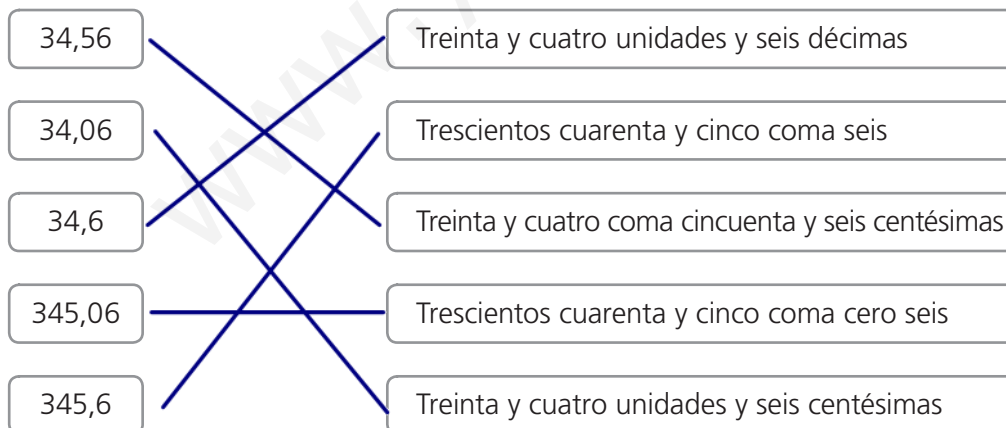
34,56

34,06

34,6

345,06

345,6

Treinta y cuatro unidades y seis décimas

Trescientos cuarenta y cinco coma seis

Treinta y cuatro coma cincuenta y seis centésimas

Trescientos cuarenta y cinco coma cero seis

Treinta y cuatro unidades y seis centésimas